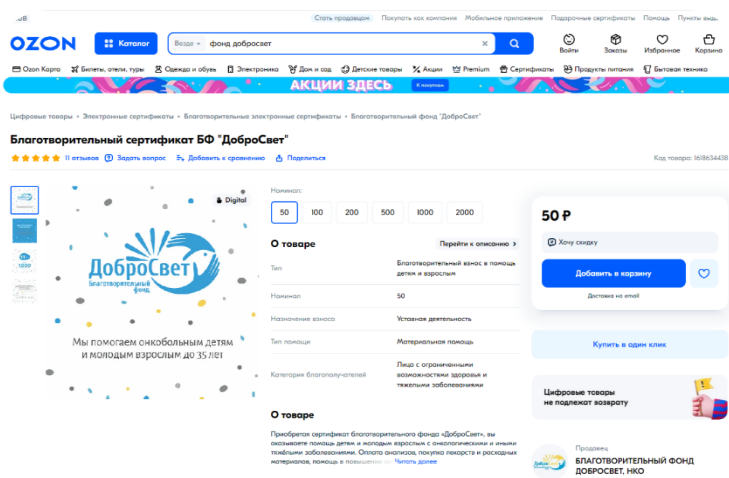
Стать продавцом Покупать как компания Мобильное приложение Подарочные сертификаты Помощь Пункты выд.

OZON Каталог Везде фонд добросвет Войти Заказы Избранное Корзина

Ozon Карта Билеты, отели, туры Одежда и обувь Электроника Дом и сад Детские товары Акции Premium Сертификаты Продукты питания Бытовая техника

АКЦИИ ЗДЕСЬ

Цифровые товары • Электронные сертификаты • Благотворительные электронные сертификаты • Благотворительный фонд "ДоброСвет"

Благотворительный сертификат БФ "ДоброСвет"

11 отзывов Задать вопрос Добавить к сравнению Поделиться

Код товара: 1618634438

Digital

ДоброСвет
Благотворительный фонд

Мы помогаем онкобольным детям и молодым взрослым до 35 лет

Номинал:

| 50 | 100 | 200 | 500 | 1000 | 2000 |
|---|---|---|---|---|---|

О товаре Перейти к описанию

| Тип | Благотворительный взнос в помощь детям и взрослым |
|---|---|
| Номинал | 50 |
| Назначение взноса | Уставная деятельность |
| Тип помощи | Материальная помощь |
| Категория благополучателей | Лица с ограниченными возможностями здоровья и тяжелыми заболеваниями |

О товаре

Приобретая сертификат благотворительного фонда «ДоброСвет», вы оказываете помощь детям и молодым взрослым с онкологическими и иными тяжёлыми заболеваниями. Оплата анализов, покупка лекарств и расходных материалов, помощь в повышении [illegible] Читать дальше

50 ₽

Хочу скидку

Добавить в корзину

Доставка на email

Купить в один клик

Цифровые товары не подлежат возврату

Продавец

БЛАГОТВОРИТЕЛЬНЫЙ ФОНД ДОБРОСВЕТ, НКО